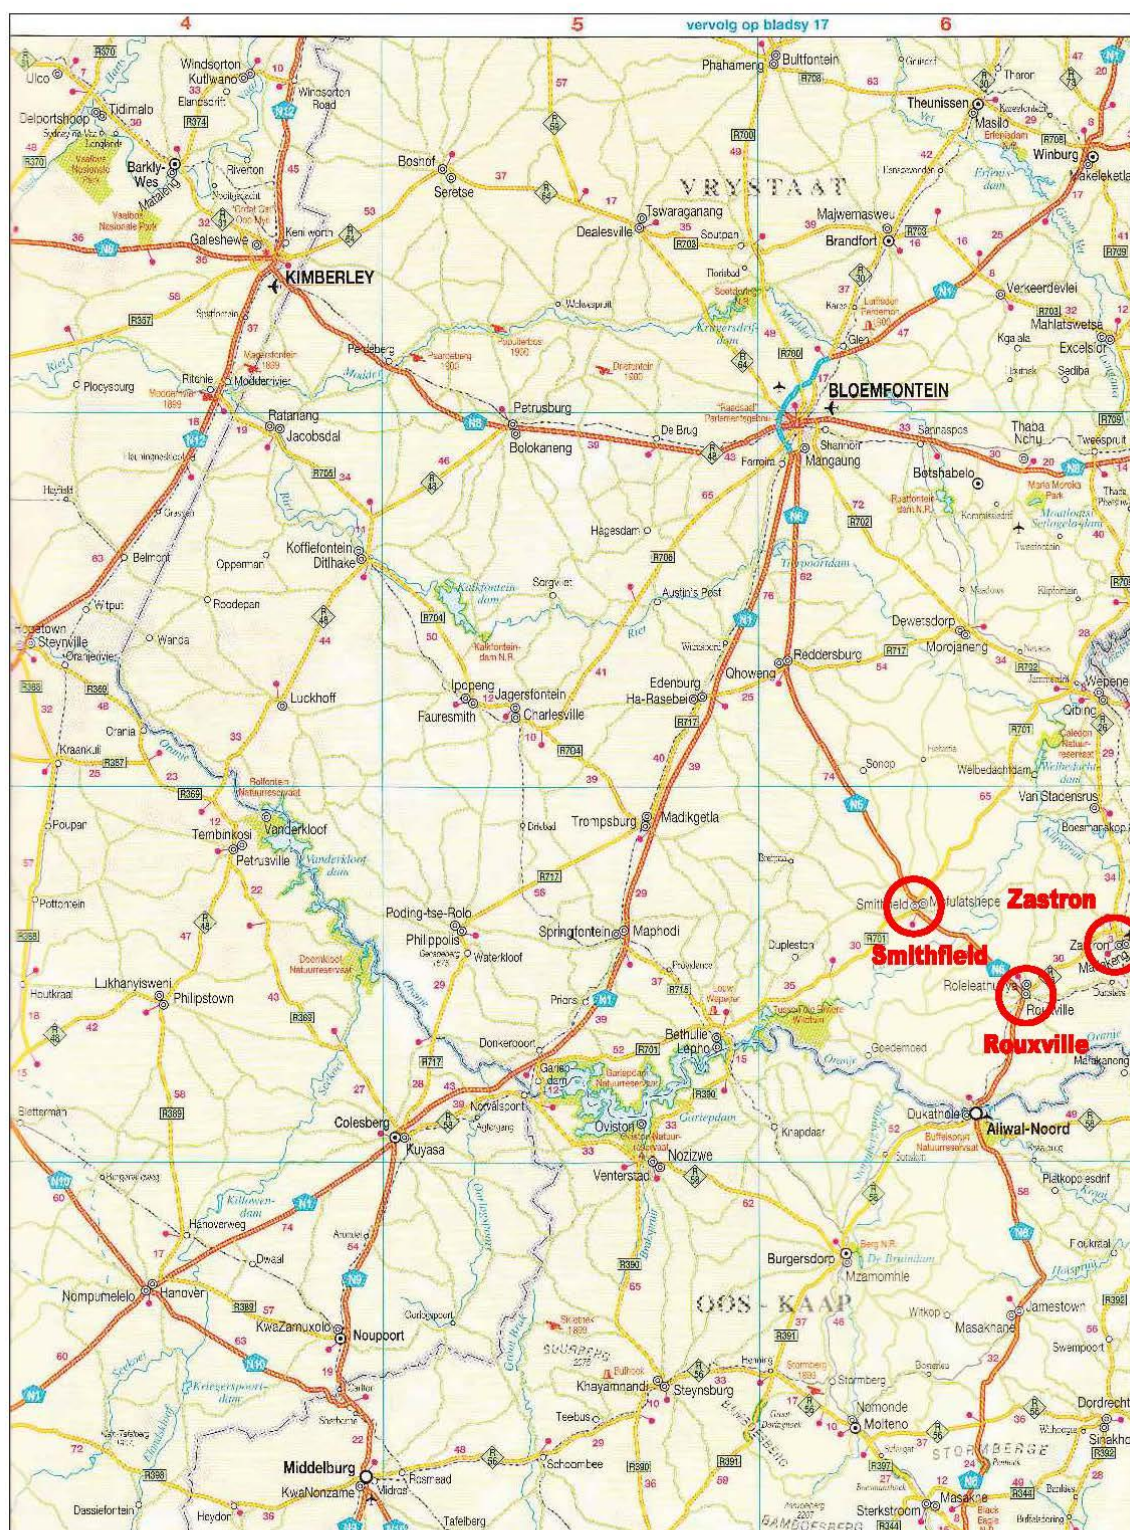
4
5
vervolg op bladsy 17
6

R370
Ulco
Windsorton
Kutlwano
Windsorton Road
Delportshoop
Tidimalo
R374
Barkly-Wes
Matalaeng
Riverton
N12
Bosnof
Seretse
VRYSTAAT
Tswaraganang
Dealesville
Soutpan
R703
Bultfontein
Phahameng
R708
R700
Theunissen
Masilo
Winburg
Makeleketla
Majwemasweu
Brandfort
R703
Galeshewe
Kenilworth
N8
KIMBERLEY
R357
Modderrivier
Ritchie
Plooysburg
Perdeberg
Petrusburg
Bolokaneng
De Brug
BLOEMFONTEIN
Mangaung
Verkeerdevlei
R703
Mahlatswetsa
Excelsior
Sediba
Thaba Nchu
Sannaspos
Botshabelo
R709
Ratanang
Jacobsdal
R705
Koffiefontein
Ditlhake
Belmont
Oppaman
Hagesdam
R706
Sorgvliet
Austin's Post
R702
Kalkfontein-dam
Steynville
Roodepan
Wanda
R704
Kalkfontein-dam N.R.
N1
Dewetsdorp
Morojaneng
R717
Reddersburg
Edenburg
Ha-Rasebei
Qhoweng
Wepener
Qibing
Ipopeng
Fauresmith
Jagersfontein
Charlesville
R717
R704
Luckhoff
Orania
Kraankuil
R387
R369
Tembinkosi
Vanderkloof
Petrusville
Vanderkloof-dam
Trompsburg
Madikgetla
Sonop
Welbedachtdam
Van Stadensrus
N6
Smithfield
Mofulatshepe
Zastron
Smithfield
Rouxville
Roleleathunya
Poding-tse-Rolo
Philippolis
Waterkloof
R717
Springfontein
Maphodi
Dupleston
R701
R715
Pottonein
Lukhanyisweni
Philipstown
R369
Houtkraal
Donkerpoort
R717
R701
Bethulie
Lephoi
Gariepdam
Oviston
R390
Goedemoed
Aliwal-Noord
Dukathole
Colesberg
Kuyasa
Norvalspont
Venterstad
Nozizwe
Hanoverweg
N1
Hanover
Nompumelelo
R389
KwaZamuxolo
Noupoort
N10
N9
Burgersdorp
Mzamomhle
OOS - KAAP
R391
Jamestown
Masakhane
Khayamnandi
Steynsburg
Teebus
Molteno
Nomonde
Stormberg
STORMBERGE
Dordrecht
Sinakho
R392
Middelburg
KwaNonzame
Rosmead
Schoombee
R390
R391
R397
Sterkstroom
Masakhe
R344
Dassiefortein
Heydon
Tafelberg
BAMBOESBERG